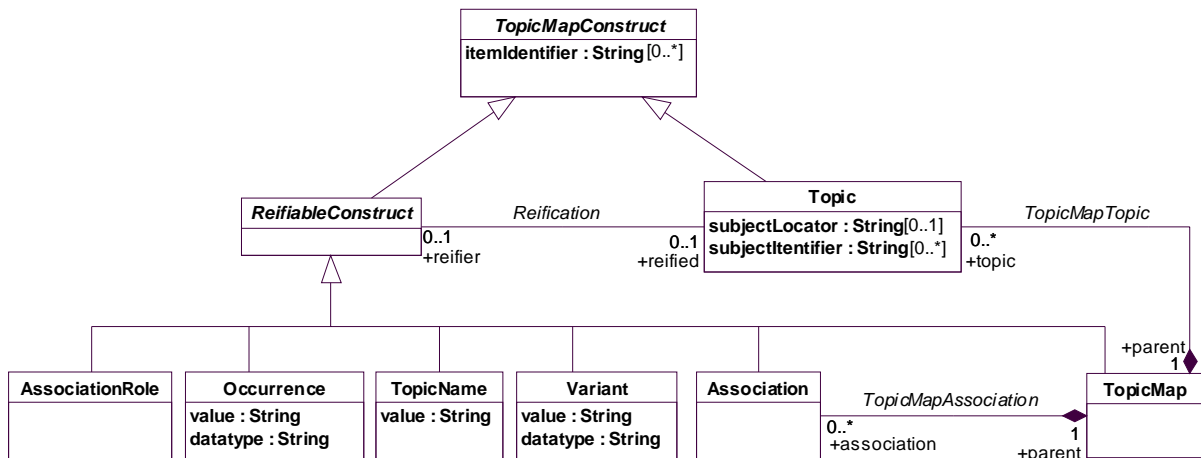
TopicMapConstruct
itemIdentifier : String[0..*]

ReifiableConstruct

Reification

0..1
+reifier

0..1
+reified

Topic
subjectLocator : String[0..1]
subjectItentifier : String[0..*]

TopicMapTopic

0..*
+topic

+parent
1

AssociationRole

Occurrence
value : String
datatype : String

TopicName
value : String

Variant
value : String
datatype : String

Association

TopicMapAssociation

0..*
+association

1
+parent

TopicMap